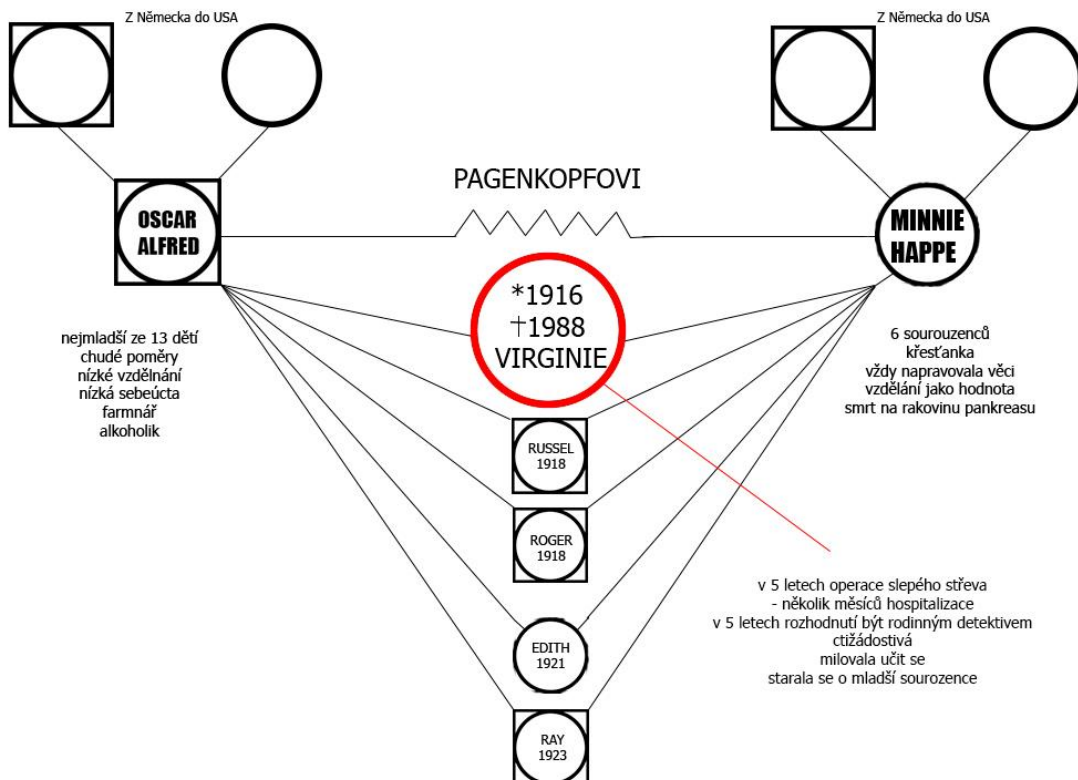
Z Německa do USA

Z Německa do USA

PAGENKOPFOVI

OSCAR ALFRED

MINNIE HAPPE

*1916
†1988
VIRGINIE

nejmladší ze 13 dětí
chudé poměry
nízké vzdělnání
nízká sebeúcta
farmnář
alkoholik

6 sourozenců
křesťanka
vždy napravovala věci
vzdělání jako hodnota
smrt na rakovinu pankreasu

RUSSEL
1918

ROGER
1918

v 5 letech operace slepého střeva
- několik měsíců hospitalizace
v 5 letech rozhodnutí být rodinným detektivem
ctižádostivá
milovala učit se
starala se o mladší sourozence

EDITH
1921

RAY
1923